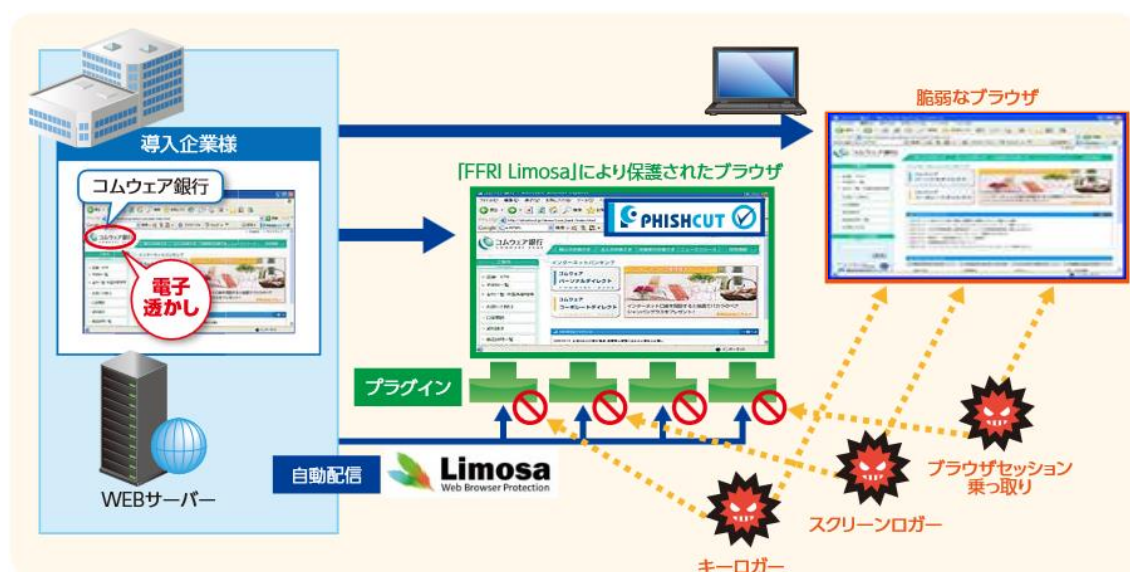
導入企業様

コムウェア銀行

電子透かし

WEBサーバー

脆弱なブラウザ

「FFRI Limosa」により保護されたブラウザ

PHISHCUT

コムウェア銀行

インターネットバンキング

コムウェア パーソナルダイレクト

コムウェア コーポレートダイレクト

プラグイン

自動配信

Limosa
Web Browser Protection

ブラウザセッション乗っ取り

スクリーンロガー

キーロガー